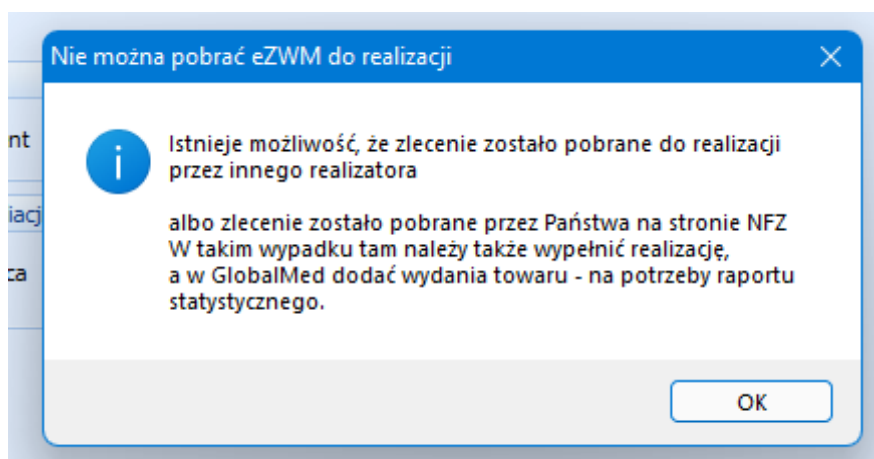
nt

iacj

ca

Nie można pobrać eZWM do realizacji

Istnieje możliwość, że zlecenie zostało pobrane do realizacji przez innego realizatora

albo zlecenie zostało pobrane przez Państwa na stronie NFZ
W takim wypadku tam należy także wypełnić realizację,
a w GlobalMed dodać wydania towaru - na potrzeby raportu statystycznego.

OK